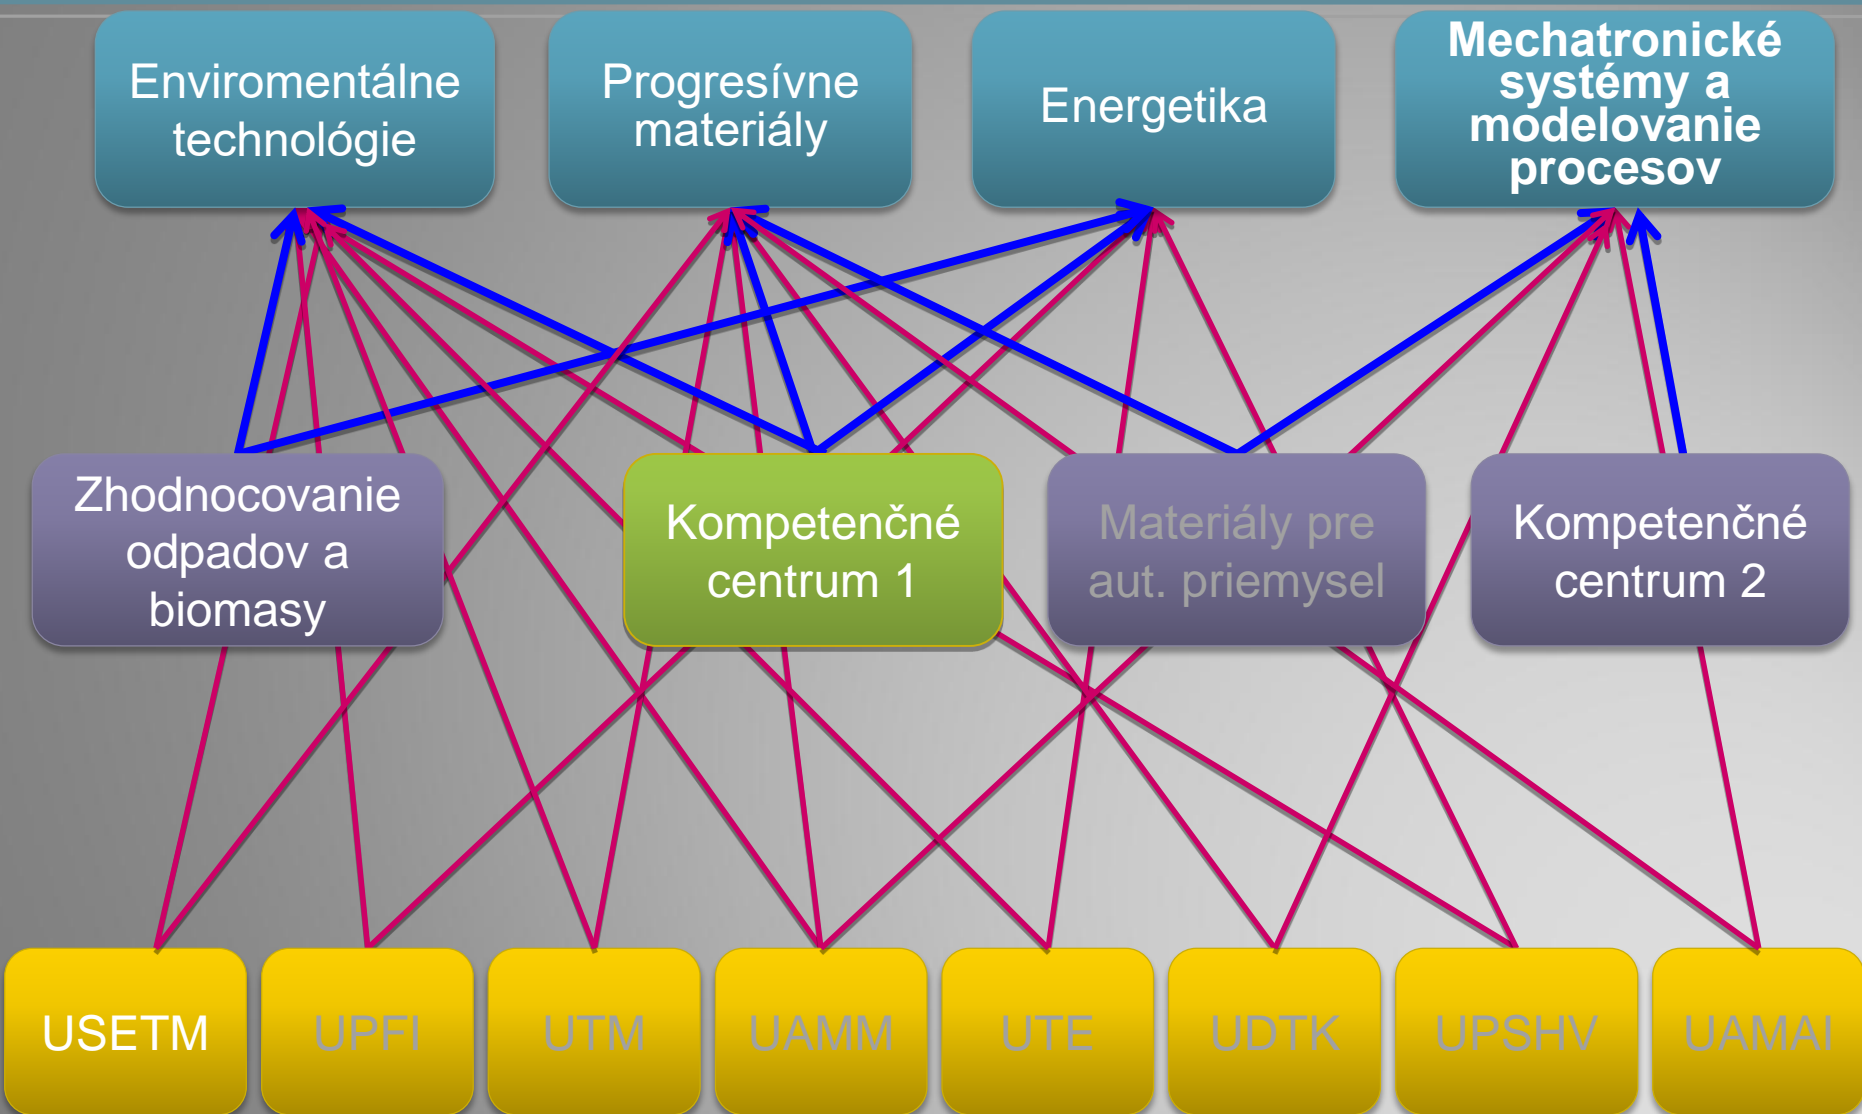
Enviromentálne technológie

Progresívne materiály

Energetika

Mechatronické systémy a modelovanie procesov

Zhodnocovanie odpadov a biomasy

Kompetenčné centrum 1

Materiály pre aut. priemysel

Kompetenčné centrum 2

USETM

UPFI

UTM

UAMM

UTE

UDTK

UPSHV

UAMAI